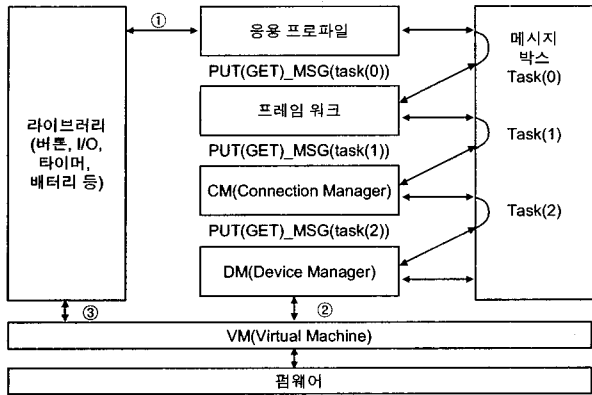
①

응용 프로파일

PUT(GET)_MSG(task(0))

프레임 워크

PUT(GET)_MSG(task(1))

CM(Connection Manager)

PUT(GET)_MSG(task(2))

DM(Device Manager)

라이브러리 (버튼, I/O, 타이머, 배터리 등)

메시지 박스
Task(0)

Task(1)

Task(2)

③

②

VM(Virtual Machine)

펌웨어